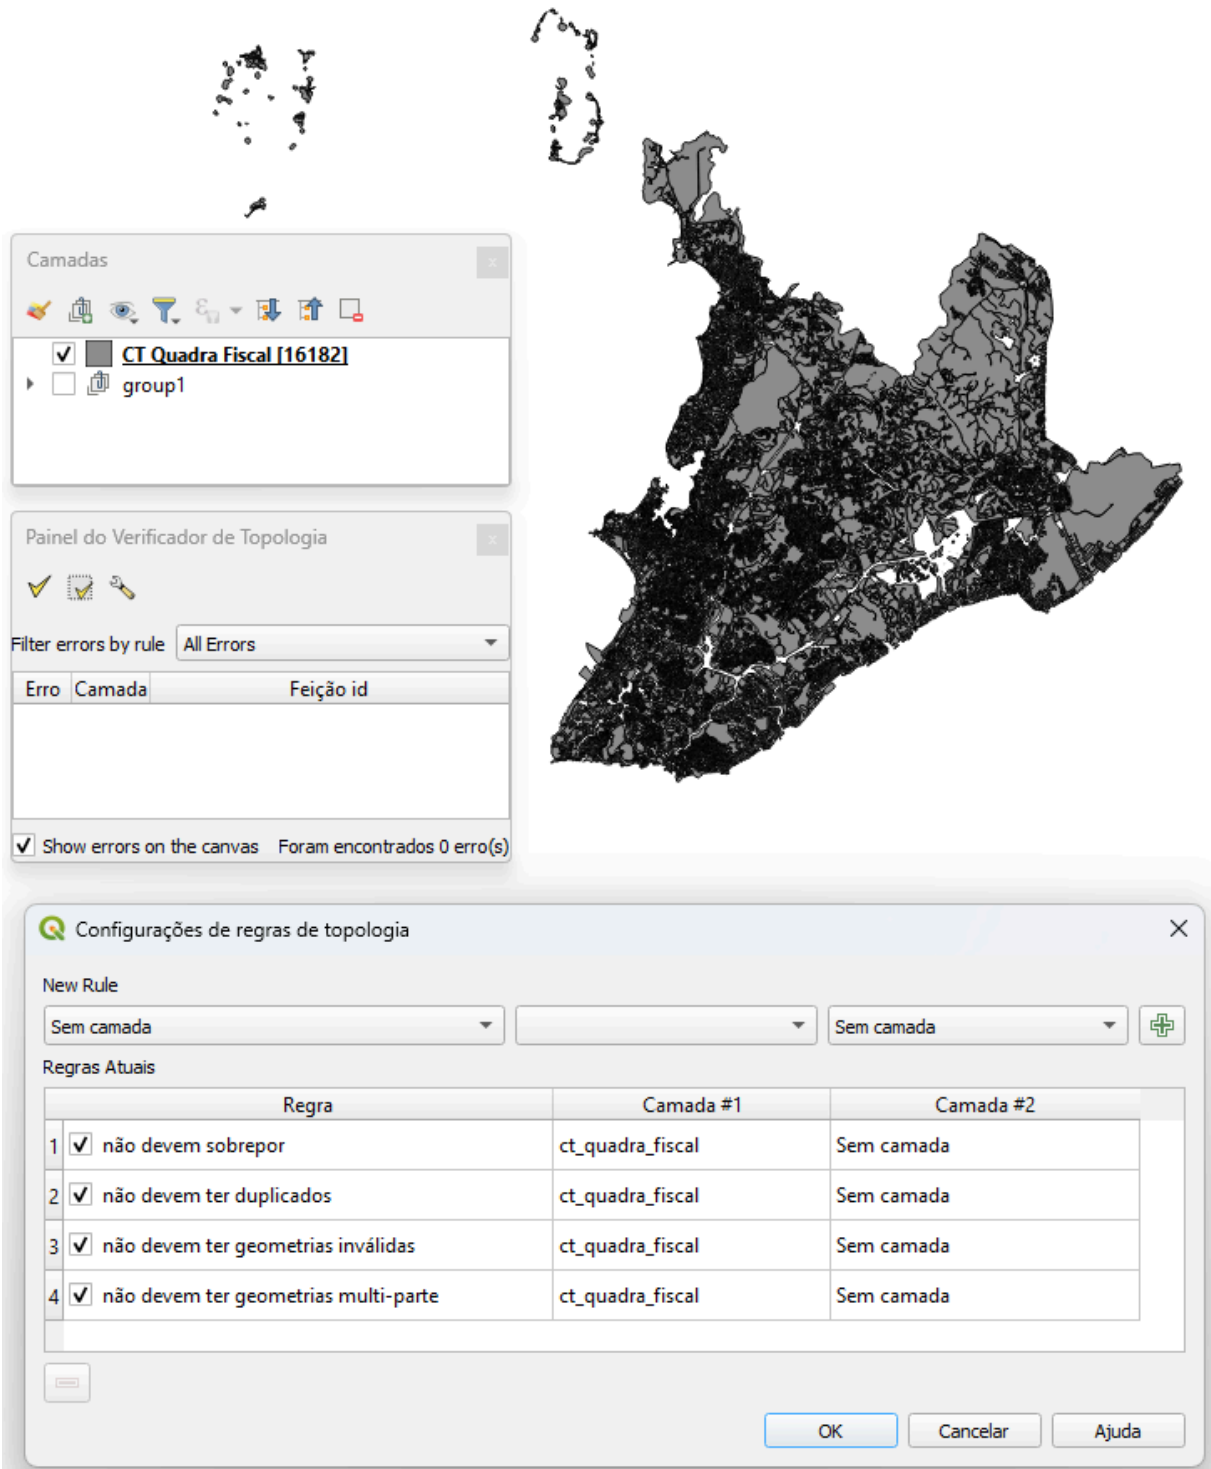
Camadas

CT Quadra Fiscal [16182]
group1

Painel do Verificador de Topologia

Filter errors by rule All Errors

| Erro | Camada | Feição id |
|---|---|---|

Show errors on the canvas Foram encontrados 0 erro(s)

Configurações de regras de topologia

New Rule

Sem camada | | Sem camada

Regras Atuais

| | Regra | Camada #1 | Camada #2 |
|---|---|---|---|
| 1 | não devem sobrepor | ct_quadra_fiscal | Sem camada |
| 2 | não devem ter duplicados | ct_quadra_fiscal | Sem camada |
| 3 | não devem ter geometrias inválidas | ct_quadra_fiscal | Sem camada |
| 4 | não devem ter geometrias multi-parte | ct_quadra_fiscal | Sem camada |

OK Cancelar Ajuda